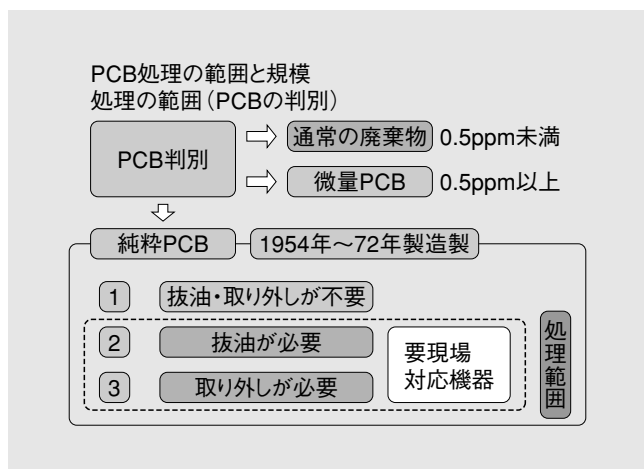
PCB処理の範囲と規模
処理の範囲（PCBの判別）

PCB判別

通常の廃棄物 0.5ppm未満

微量PCB 0.5ppm以上

純粋PCB

1954年～72年製造製

1 抜油・取り外しが不要

2 抜油が必要

3 取り外しが必要

要現場対応機器

処理範囲